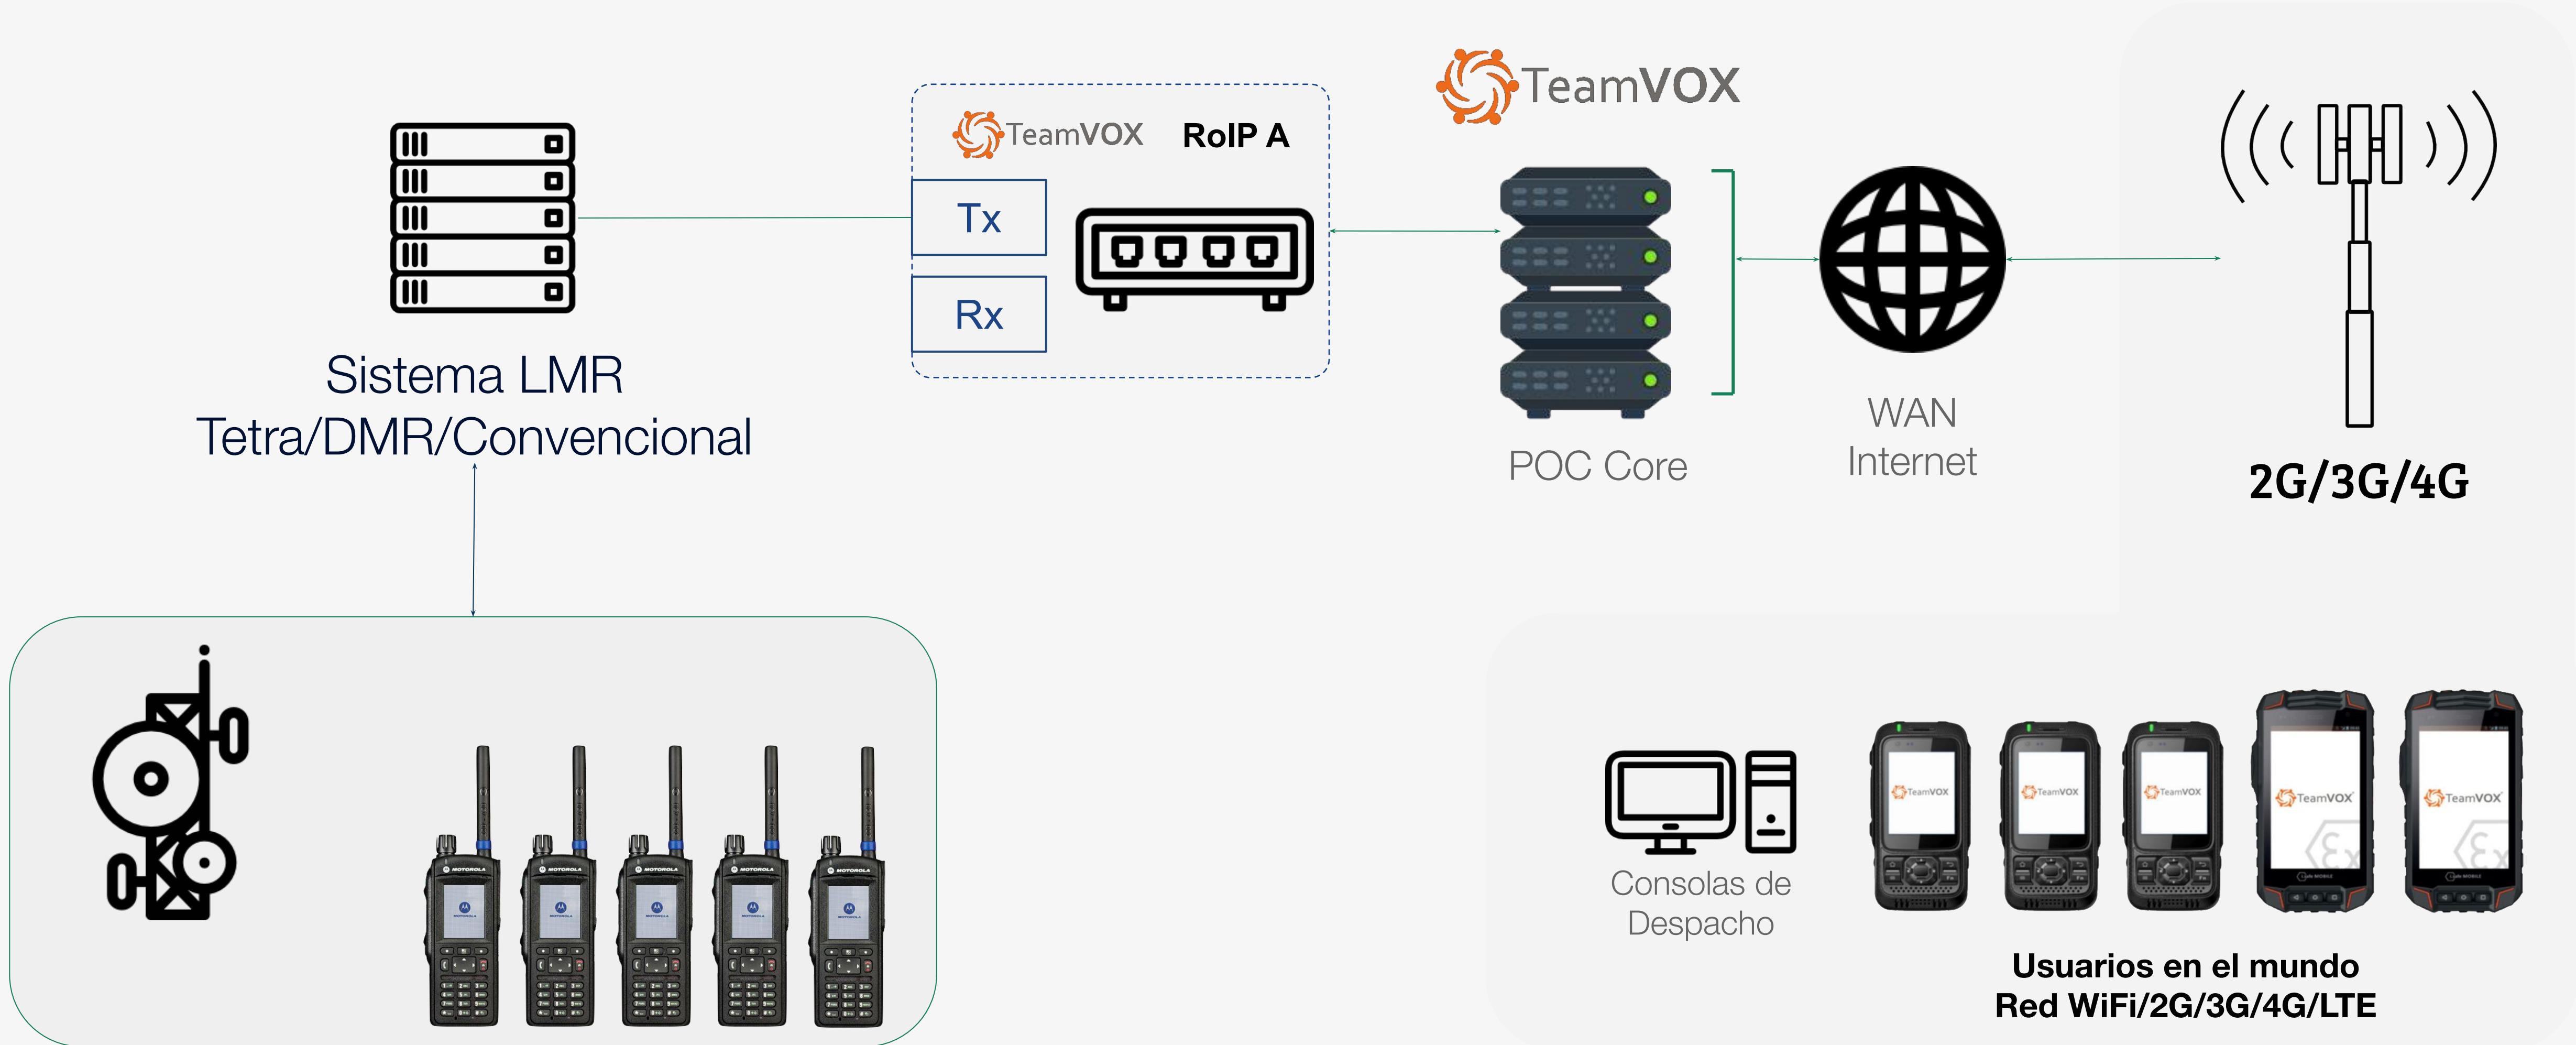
Sistema LMR
Tetra/DMR/Convencional

TeamVOX RoIP A

Tx

Rx

TeamVOX

POC Core

WAN
Internet

2G/3G/4G

MOTOROLA MOTOROLA MOTOROLA MOTOROLA MOTOROLA

Consolas de Despacho

TeamVOX TeamVOX TeamVOX TeamVOX TeamVOX

Usuarios en el mundo
Red WiFi/2G/3G/4G/LTE